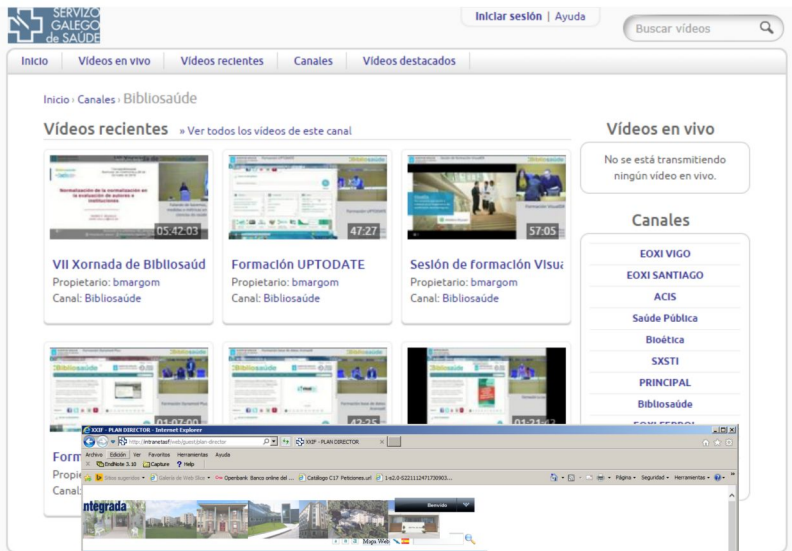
SERVIZO GALEGO de SAÚDE

Iniciar sesión | Ayuda

Buscar vídeos

Inicio | Vídeos en vivo | Vídeos recientes | Canales | Vídeos destacados

Inicio › Canales › Bibliosaúde

Vídeos recientes » Ver todos los vídeos de este canal

05:42:03
VII Xornada de Bibliosaúd
Propietario: bmargom
Canal: Bibliosaúde

47:27
Formación UPTODATE
Propietario: bmargom
Canal: Bibliosaúde

57:05
Sesión de formación Visua
Propietario: bmargom
Canal: Bibliosaúde

01:07:00

42:35

01:21:43

Form
Propie
Canal:

Vídeos en vivo

No se está transmitiendo ningún vídeo en vivo.

Canales

EOXI VIGO
EOXI SANTIAGO
ACIS
Saúde Pública
Bioética
SXSTI
PRINCIPAL
Bibliosaúde
EOXI FERROL

XXIF - PLAN DIRECTOR - Internet Explorer
http://intranetsaf/web/guest/plan-director
XXIF - PLAN DIRECTOR
Archivo Edición Ver Favoritos Herramientas Ayuda
EndNote 3.10 Capture Help
Sitios sugeridos Galería de Web Slice OpenBank: Banco online del ... Catálogo C17 Peticiones.url
Página Seguridad Herramientas
ntegrada
Benvido
Mapa Web